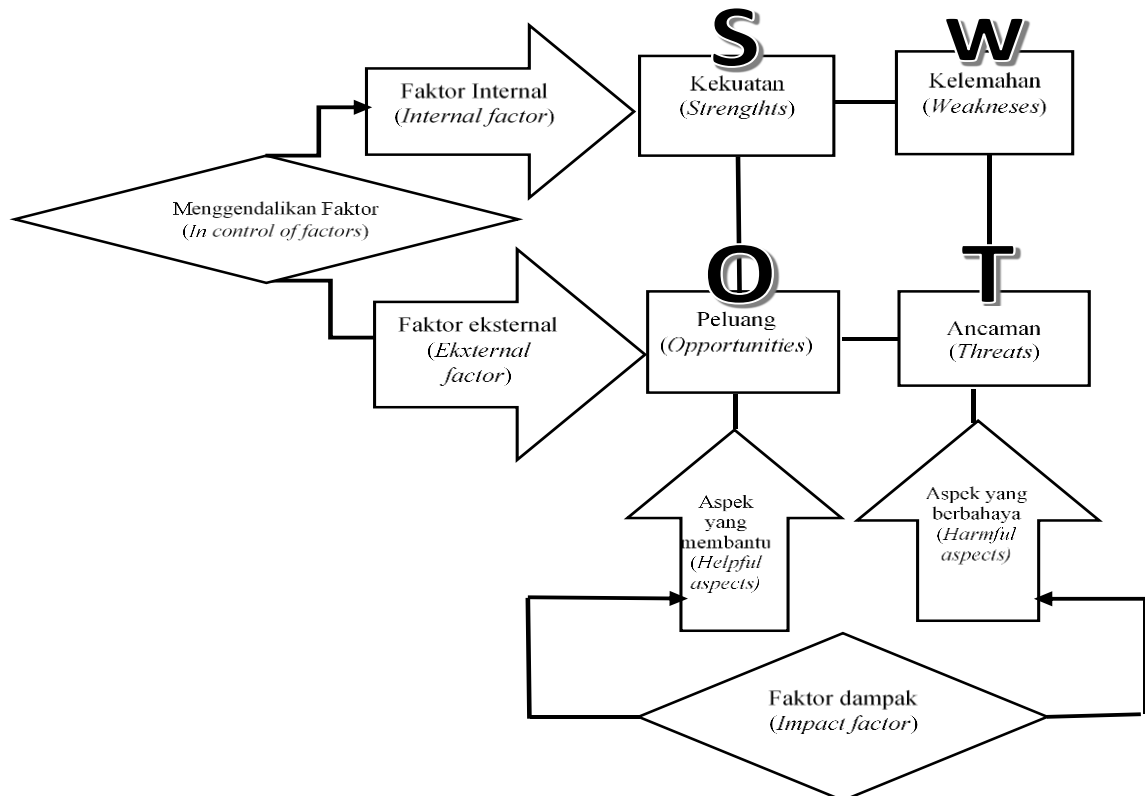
S

W

Faktor Internal
(Internal factor)

Kekuatan
(Strenghts)

Kelemahan
(Weakneses)

Menggendalikan Faktor
(In control of factors)

O

T

Faktor eksternal
(Ekxternal factor)

Peluang
(Opportunities)

Ancaman
(Threats)

Aspek yang membantu
(Helpful aspects)

Aspek yang berbahaya
(Harmful aspects)

Faktor dampak
(Impact factor)